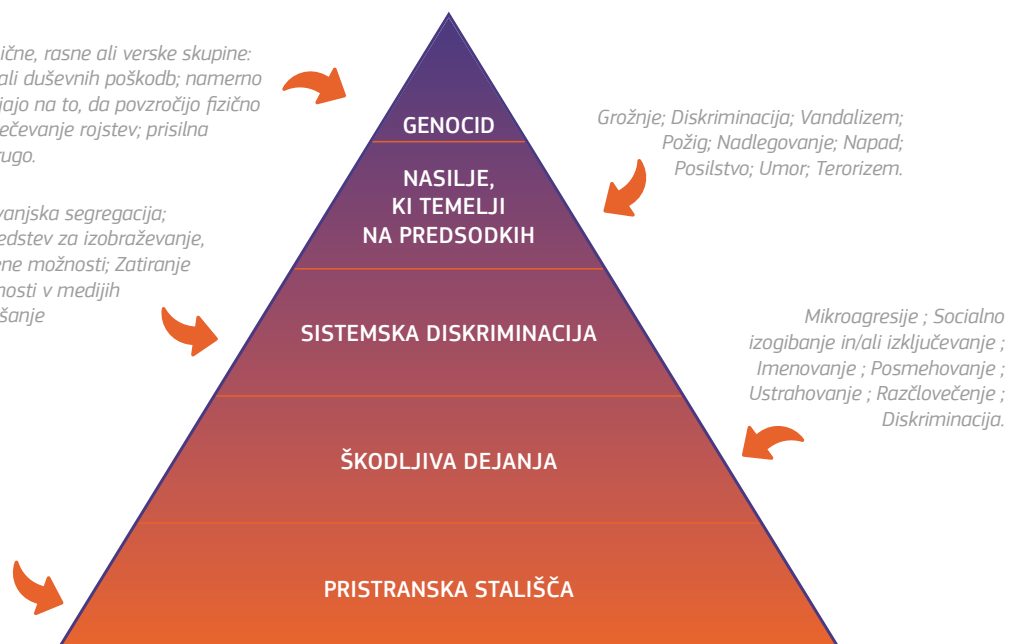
ične, rasne ali verske skupine: ali duševnih poškodb; namerno iajo na to, da povzročijo fizično ečevanje rojstev; prisilna rugo.

vanjska segregacija; edstev za izobraževanje, ene možnosti; Zatiranje nosti v medijih šanje

GENOCID

NASILJE, KI TEMELJI NA PREDSODKIH

SISTEMSKA DISKRIMINACIJA

ŠKODLJIVA DEJANJA

PRISTRANSKA STALIŠČA

Grožnje; Diskriminacija; Vandalizem; Požig; Nadlegovanje; Napad; Posilstvo; Umor; Terorizem.

Mikroagresije ; Socialno izogibanje in/ali izključevanje ; Imenovanje ; Posmehovanje ; Ustrahovanje ; Razčlovečenje ; Diskriminacija.